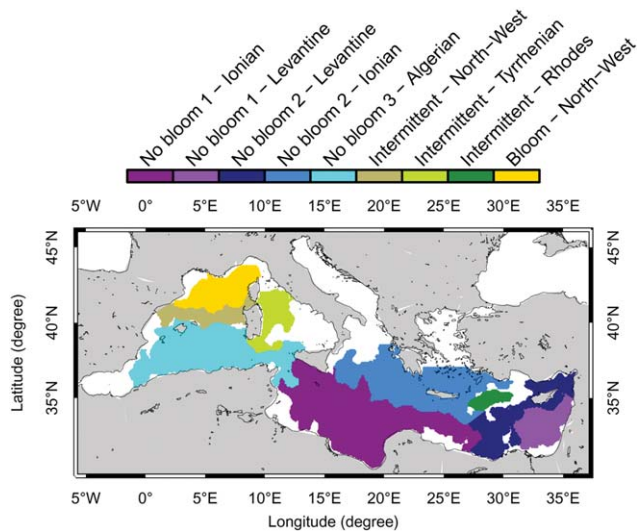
No bloom 1 – Ionian
No bloom 1 – Levantine
No bloom 2 – Levantine
No bloom 2 – Ionian
No bloom 3 – Algerian
Intermittent – North-West
Intermittent – Tyrrhenian
Intermittent – Rhodes
Bloom – North-West

5°W 0° 5°E 10°E 15°E 20°E 25°E 30°E 35°E

45°N 40°N 35°N

Latitude (degree)

45°N 40°N 35°N

5°W 0° 5°E 10°E 15°E 20°E 25°E 30°E 35°E

Longitude (degree)